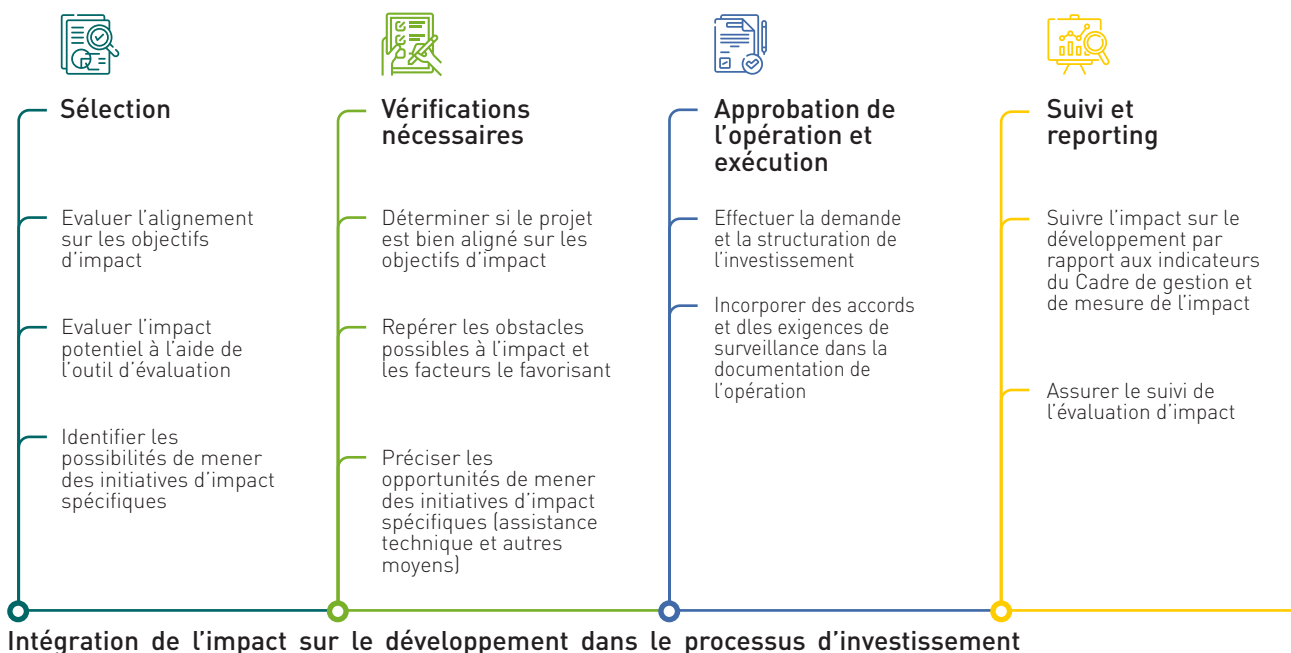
Sélection

Evaluer l’alignement sur les objectifs d’impact

Evaluer l’impact potentiel à l’aide de l’outil d’évaluation

Identifier les possibilités de mener des initiatives d’impact spécifiques

Vérifications nécessaires

Déterminer si le projet est bien aligné sur les objectifs d’impact

Repérer les obstacles possibles à l’impact et les facteurs le favorisant

Préciser les opportunités de mener des initiatives d’impact spécifiques (assistance technique et autres moyens)

Approbation de l’opération et exécution

Effectuer la demande et la structuration de l’investissement

Incorporer des accords et dles exigences de surveillance dans la documentation de l’opération

Suivi et reporting

Suivre l’impact sur le développement par rapport aux indicateurs du Cadre de gestion et de mesure de l’impact

Assurer le suivi de l’évaluation d’impact

Intégration de l’impact sur le développement dans le processus d’investissement